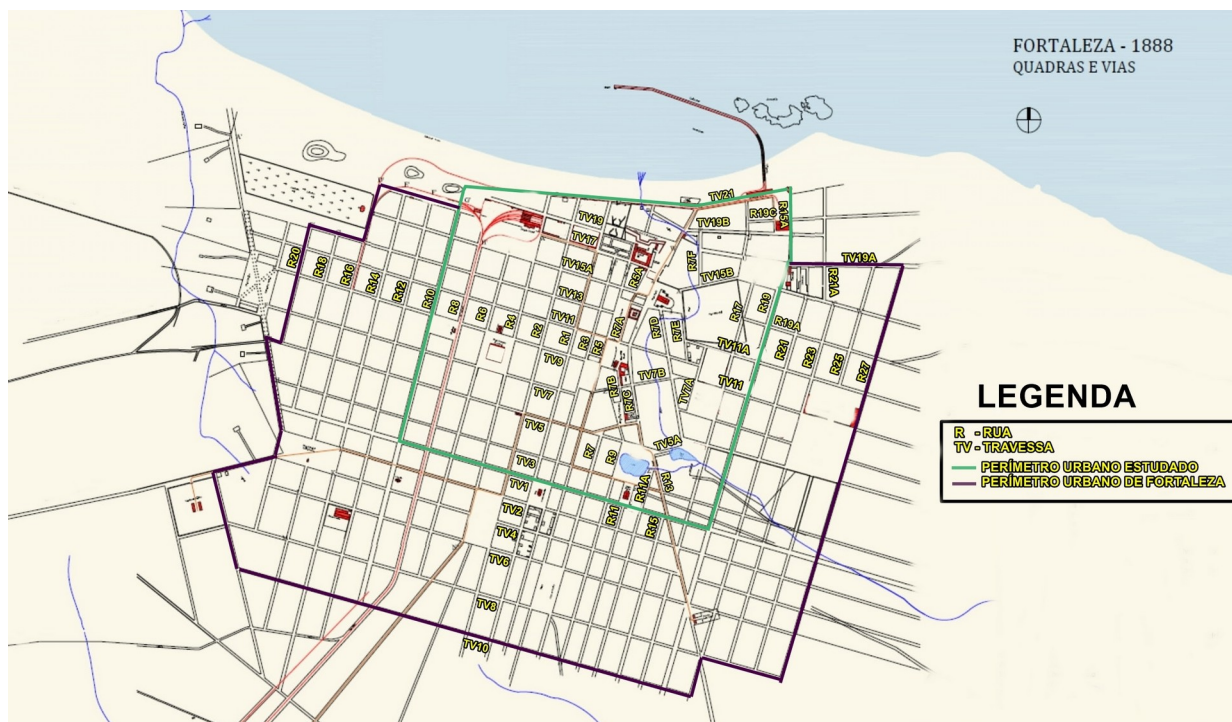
FORTALEZA - 1888
QUADRAS E VIAS

TV21
TV19
R19C
R15A
TV19B
TV17
TV19A
R20
R18
R16
R14
R12
R10
R8
R6
R4
R2
R1
R3
R5
TV15A
R3A
R7F
TV15B
R21A
TV13
R7A
R7D
R7E
R17
R19
TV11
R19A
TV9
TV11A
R21
R23
R25
R27
R7B
TV7B
R7C
TV7
TV7A
TV11
TV5
TV5A
R7
R9
TV3
R11A
R13
TV1
TV2
R11
R15
TV4
TV6
TV8
TV10

LEGENDA
R - RUA
TV - TRAVESSA
PERÍMETRO URBANO ESTUDADO
PERÍMETRO URBANO DE FORTALEZA